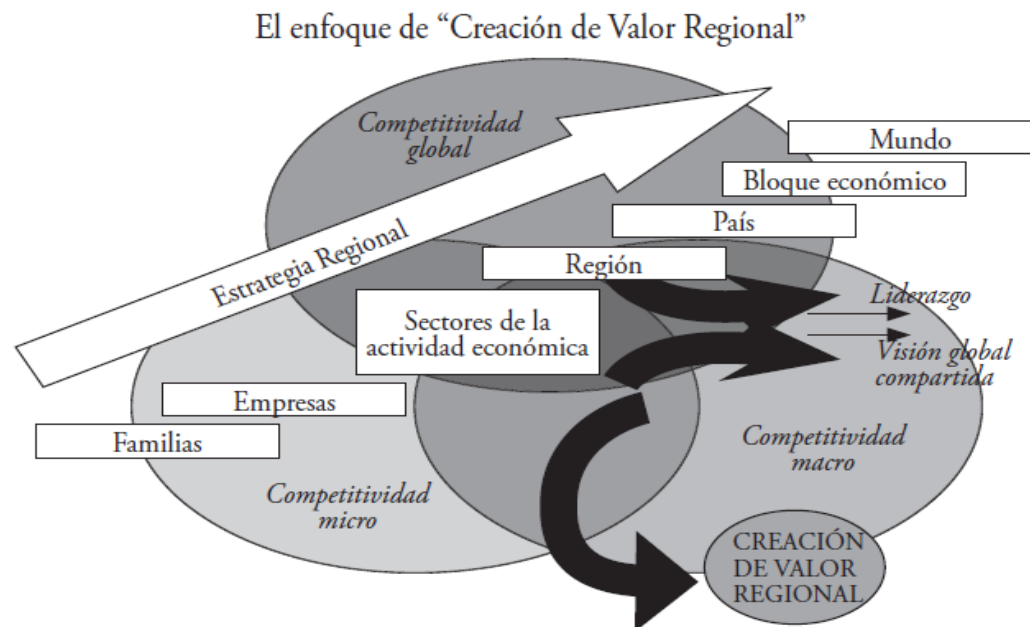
El enfoque de "Creación de Valor Regional"

Competitividad global

Mundo

Bloque económico

País

Estrategia Regional

Región

Liderazgo

Sectores de la actividad económica

Visión global compartida

Empresas

Familias

Competitividad macro

Competitividad micro

CREACIÓN DE VALOR REGIONAL